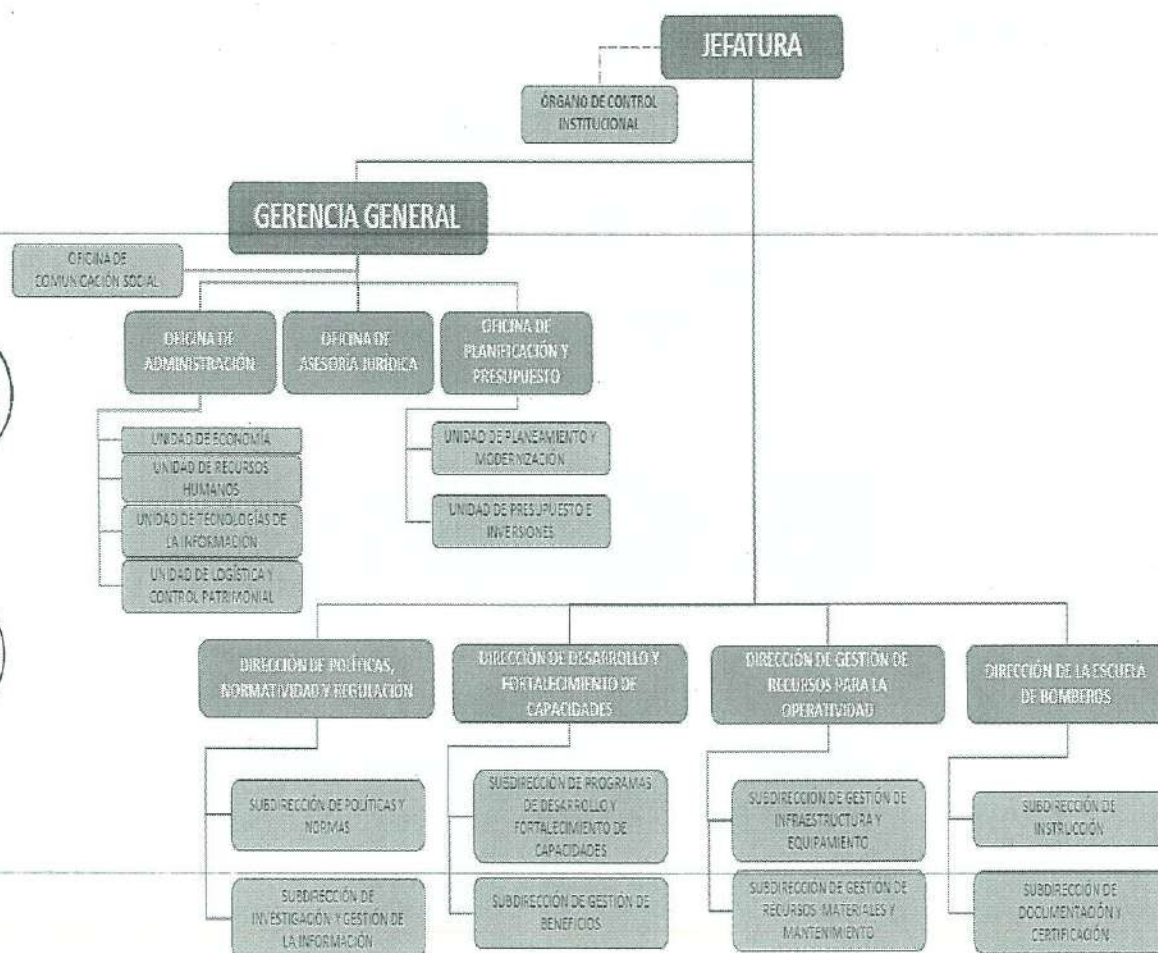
JEFATURA

ÓRGANO DE CONTROL INSTITUCIONAL

GERENCIA GENERAL

OFICINA DE COMUNICACIÓN SOCIAL

OFICINA DE ADMINISTRACIÓN

OFICINA DE ASESORÍA JURÍDICA

OFICINA DE PLANIFICACIÓN Y PRESUPUESTO

UNIDAD DE ECONOMÍA

UNIDAD DE RECURSOS HUMANOS

UNIDAD DE TECNOLOGÍAS DE LA INFORMACIÓN

UNIDAD DE LOGÍSTICA Y CONTROL PATRIMONIAL

UNIDAD DE PLANEAMIENTO Y MODERNIZACIÓN

UNIDAD DE PRESUPUESTO E INVERSIONES

DIRECCIÓN DE POLÍTICAS, NORMATIVIDAD Y REGULACIÓN

DIRECCIÓN DE DESARROLLO Y FORTALECIMIENTO DE CAPACIDADES

DIRECCIÓN DE GESTIÓN DE RECURSOS PARA LA OPERATIVIDAD

DIRECCIÓN DE LA ESCUELA DE BOMBEROS

SUBDIRECCIÓN DE POLÍTICAS Y NORMAS

SUBDIRECCIÓN DE INVESTIGACIÓN Y GESTIÓN DE LA INFORMACIÓN

SUBDIRECCIÓN DE PROGRAMAS DE DESARROLLO Y FORTALECIMIENTO DE CAPACIDADES

SUBDIRECCIÓN DE GESTIÓN DE BENEFICIOS

SUBDIRECCIÓN DE GESTIÓN DE INFRAESTRUCTURA Y EQUIPAMIENTO

SUBDIRECCIÓN DE GESTIÓN DE RECURSOS MATERIALES Y MANTENIMIENTO

SUBDIRECCIÓN DE INSTRUCCIÓN

SUBDIRECCIÓN DE DOCUMENTACIÓN Y CERTIFICACIÓN